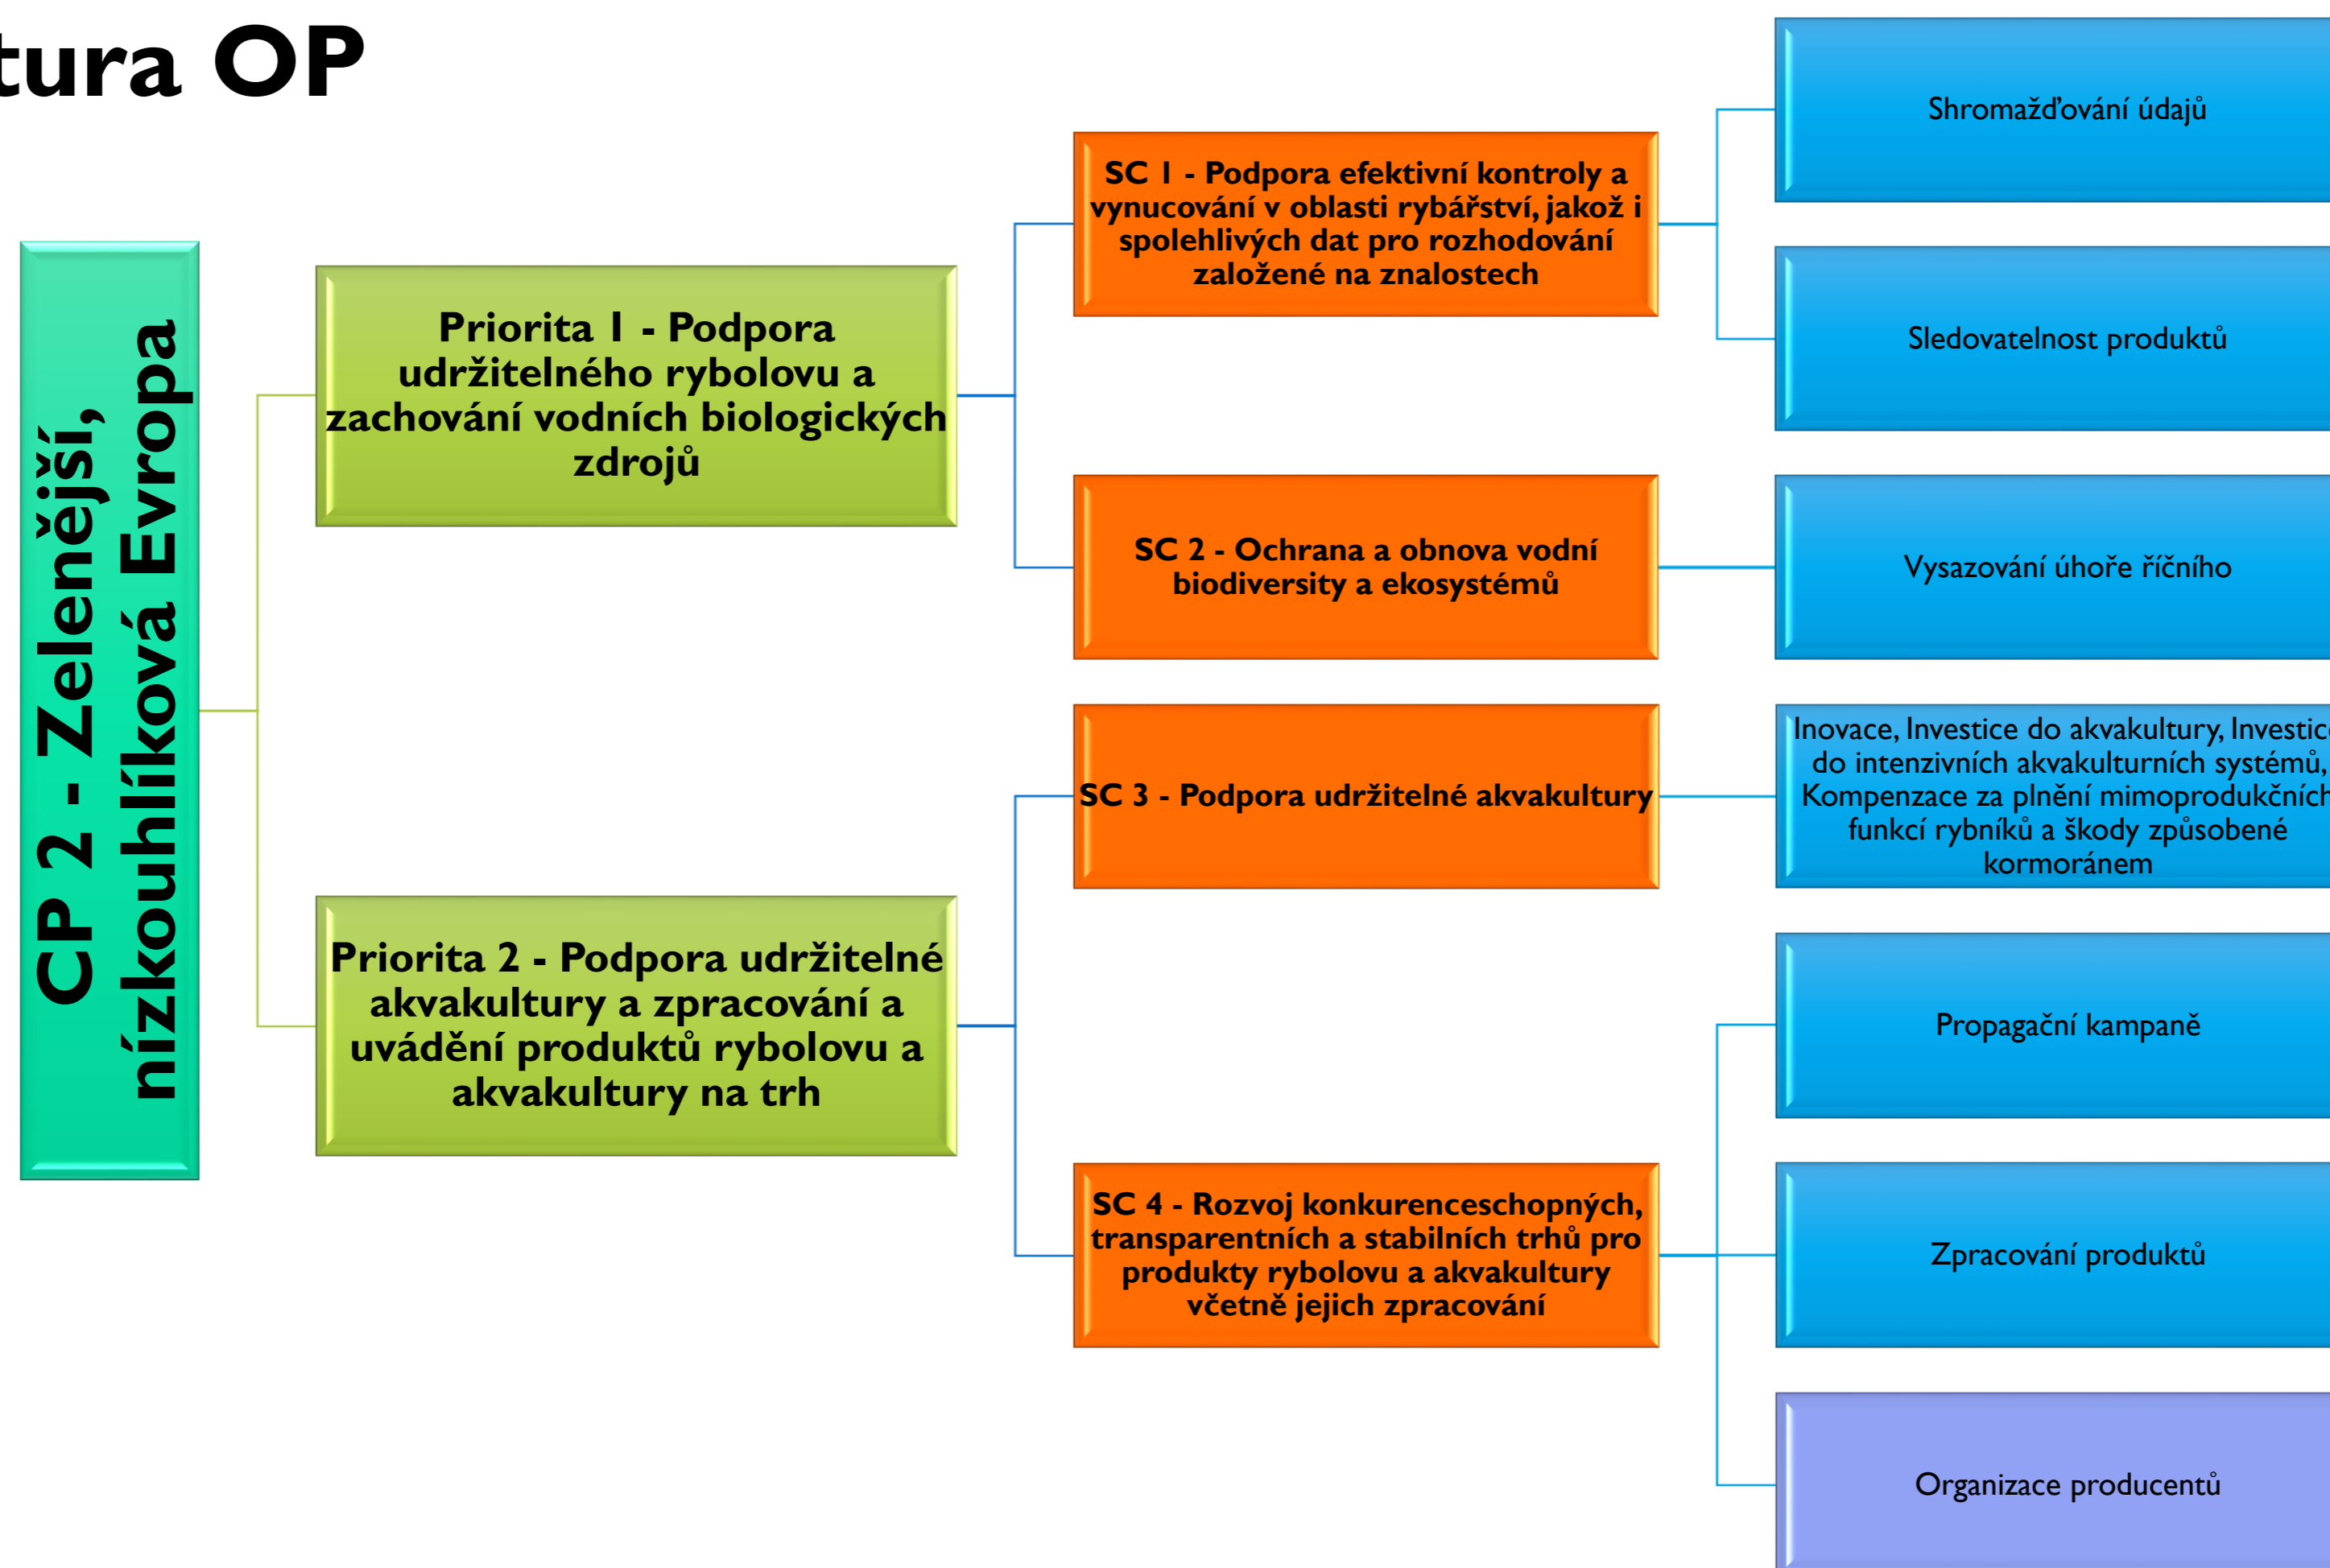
tura OP

CP 2 - Zelenější, nízkouhlíková Evropa

Priorita 1 - Podpora udržitelného rybolovu a zachování vodních biologických zdrojů

Priorita 2 - Podpora udržitelné akvakultury a zpracování a uvádění produktů rybolovu a akvakultury na trh

SC 1 - Podpora efektivní kontroly a vynucování v oblasti rybářství, jakož i spolehlivých dat pro rozhodování založené na znalostech

SC 2 - Ochrana a obnova vodní biodiversity a ekosystémů

SC 3 - Podpora udržitelné akvakultury

SC 4 - Rozvoj konkurenceschopných, transparentních a stabilních trhů pro produkty rybolovu a akvakultury včetně jejich zpracování

Shromažďování údajů

Sledovatelnost produktů

Vysazování úhoře říčního

Inovace, Investice do akvakultury, Investic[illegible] do intenzivních akvakulturních systémů, Kompenzace za plnění mimoprodukčníc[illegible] funkcí rybníků a škody způsobené kormoránem

Propagační kampaně

Zpracování produktů

Organizace producentů